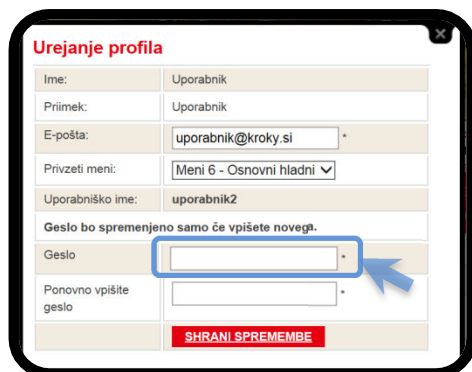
Urejanje profila

| Ime: | Uporabnik |
|---|---|
| Priimek: | Uporabnik |
| E-pošta: | uporabnik@kroky.si * |
| Privzeti meni: | Meni 6 - Osnovni hladni |
| Uporabniško ime: | uporabnik2 |
| Geslo bo spremenjeno samo če vpišete novega. | |
| Geslo | * |
| Ponovno vpišite geslo | * |
| | SHRANI SPREMEMBE |